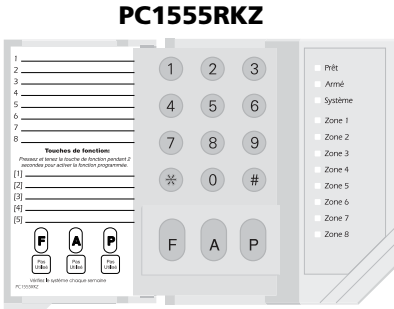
PC1555RKZ

1
2
3
4
5
6
7
8

Touches de fonction:
Pressez et tenez la touche de fonction pendant 2 secondes pour activer la fonction programmée.

[1]
[2]
[3]
[4]
[5]

F A P

Pas Utilisé
Pas Utilisé
Pas Utilisé

Vérifiez le système chaque semaine
PC1555RKZ

1 2 3
4 5 6
7 8 9
✲ 0 #

F A P

Prêt
Armé
Système
Zone 1
Zone 2
Zone 3
Zone 4
Zone 5
Zone 6
Zone 7
Zone 8